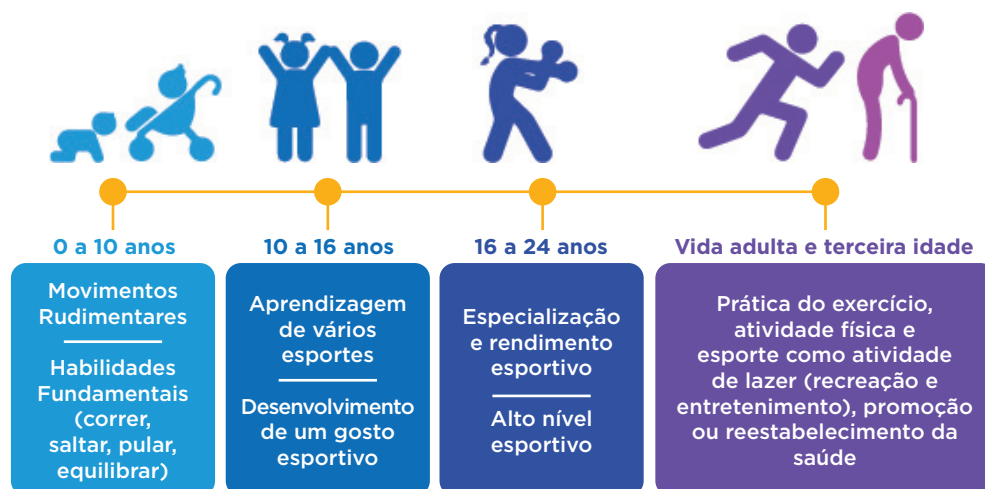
0 a 10 anos

Movimentos Rudimentares

Habilidades Fundamentais (correr, saltar, pular, equilibrar)

10 a 16 anos

Aprendizagem de vários esportes

Desenvolvimento de um gosto esportivo

16 a 24 anos

Especialização e rendimento esportivo

Alto nível esportivo

Vida adulta e terceira idade

Prática do exercício, atividade física e esporte como atividade de lazer (recreação e entretenimento), promoção ou reestabelecimento da saúde